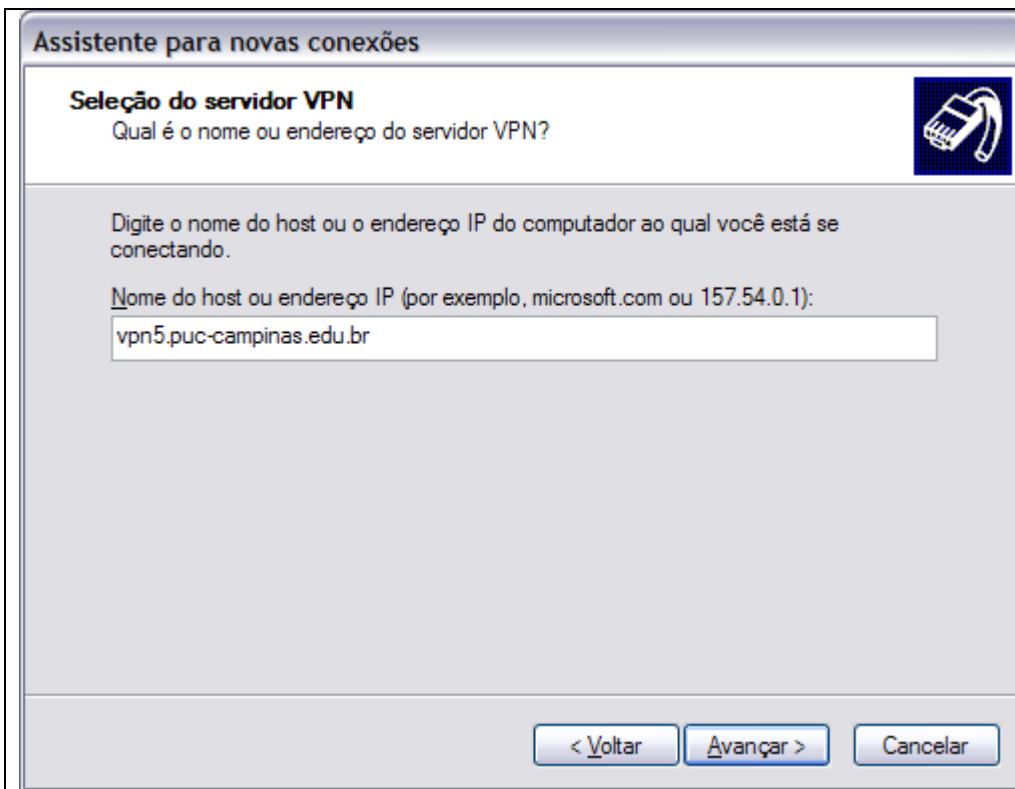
Assistente para novas conexões

Seleção do servidor VPN
Qual é o nome ou endereço do servidor VPN?

Digite o nome do host ou o endereço IP do computador ao qual você está se conectando.

Nome do host ou endereço IP (por exemplo, microsoft.com ou 157.54.0.1):

vpn5.puc-campinas.edu.br

< Voltar | Avançar > | Cancelar